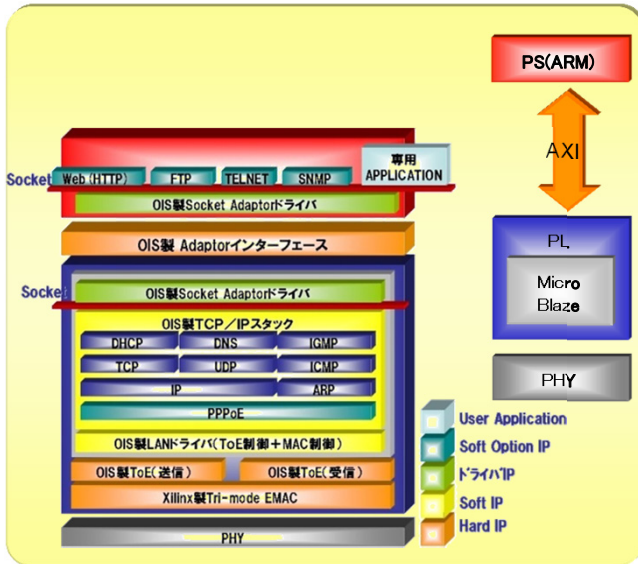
PS(ARM)

AXI

PL

Micro Blaze

PHY

Socket

Web (HTTP)

FTP

TELNET

SNMP

専用 APPLICATION

OIS製Socket Adaptorドライバ

OIS製 Adaptorインターフェース

Socket

OIS製Socket Adaptorドライバ

OIS製TCP／IPスタック

DHCP

DNS

IGMP

TCP

UDP

ICMP

IP

ARP

PPPoE

OIS製LANドライバ(ToE制御＋MAC制御)

OIS製ToE(送信)

OIS製ToE(受信)

Xilinx製Tri-mode EMAC

PHY

User Application

Soft Option IP

ドライバIP

Soft IP

Hard IP